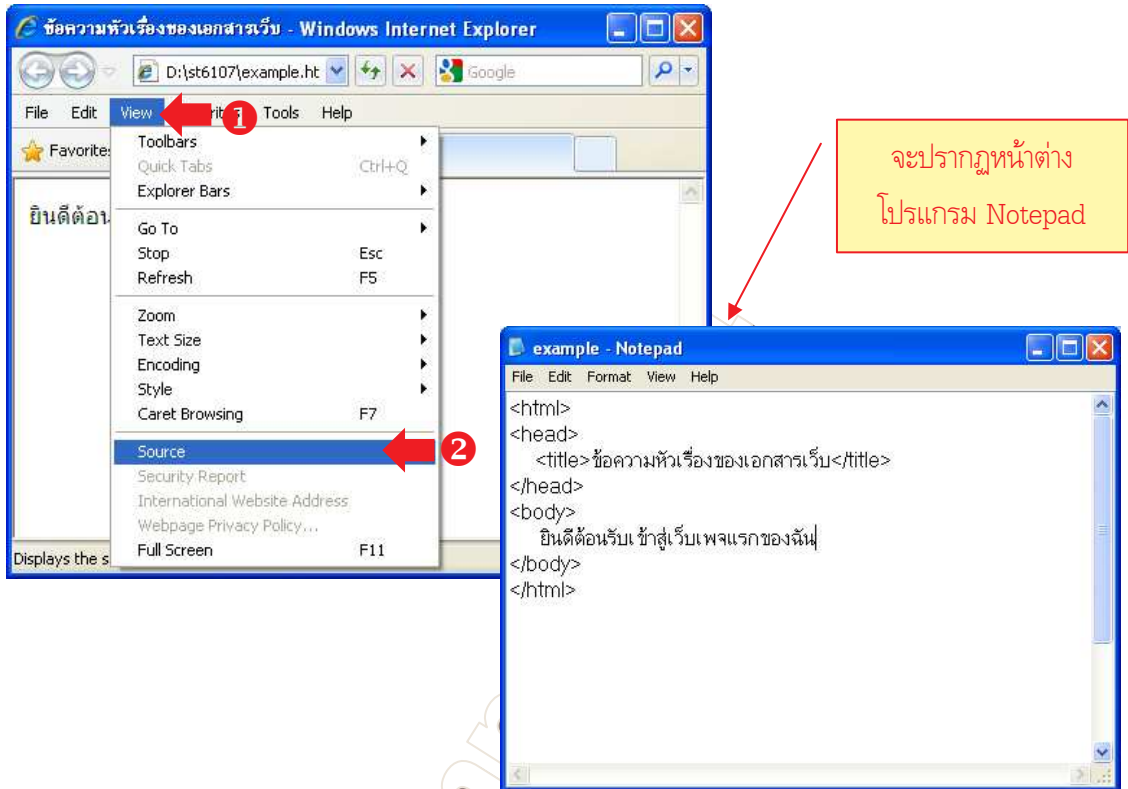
ข้อความหัวเรื่องของเอกสารเว็บ - Windows Internet Explorer

D:\st6107\example.ht

Google

File Edit View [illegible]rit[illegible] Tools Help

1

Favorites

ยินดีต้อน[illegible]

Toolbars
Quick Tabs Ctrl+Q
Explorer Bars
Go To
Stop Esc
Refresh F5
Zoom
Text Size
Encoding
Style
Caret Browsing F7
Source
Security Report
International Website Address
Webpage Privacy Policy...
Full Screen F11

2

Displays the s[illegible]

จะปรากฏหน้าต่าง
โปรแกรม Notepad

example - Notepad

File Edit Format View Help

<html>
<head>
<title>ข้อความหัวเรื่องของเอกสารเว็บ</title>
</head>
<body>
ยินดีต้อนรับ เข้าสู่เว็บเพจแรกของฉัน
</body>
</html>